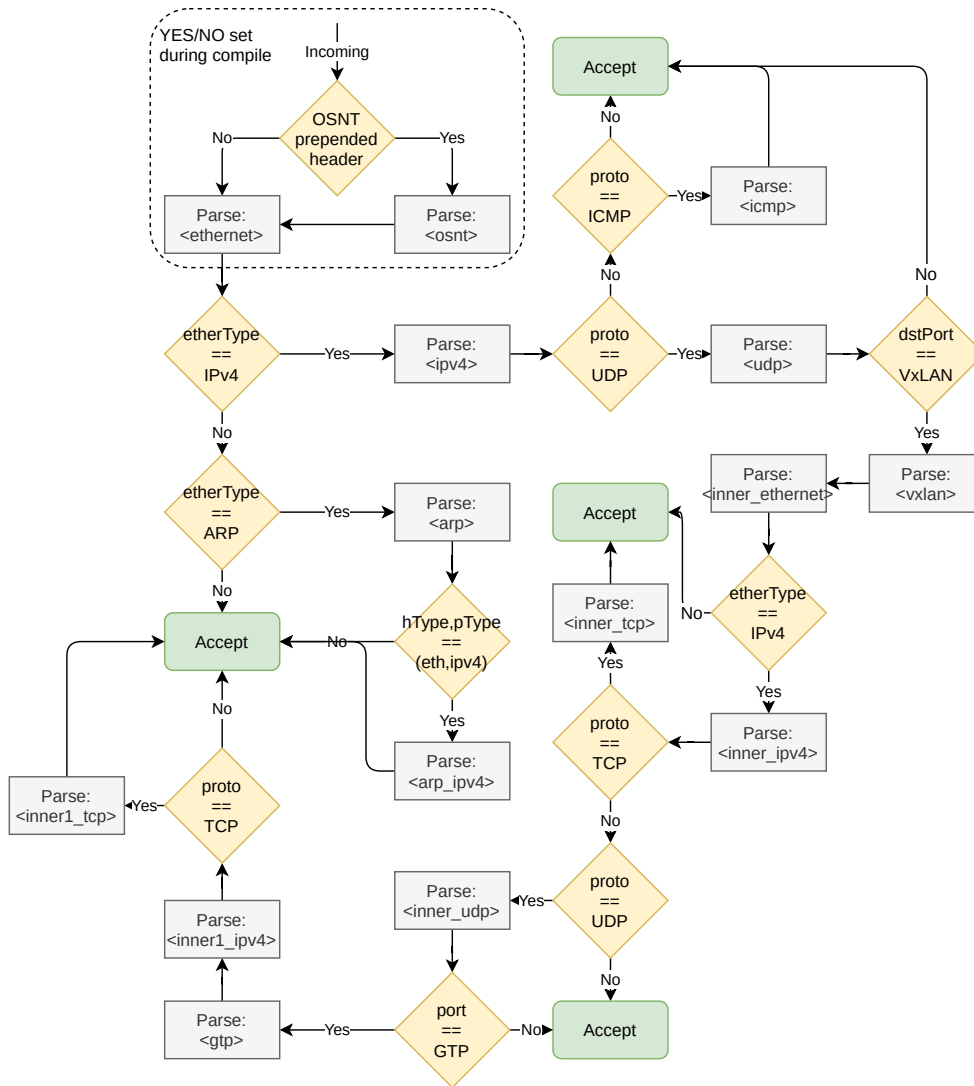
YES/NO set during compile

Incoming

OSNT prepended header

No

Yes

Parse: <ethernet>

Parse: <osnt>

etherType == IPv4

Yes

Parse: <ipv4>

proto == UDP

Yes

Parse: <udp>

dstPort == VxLAN

No

No

proto == ICMP

Yes

Parse: <icmp>

No

Accept

Yes

Parse: <vxlan>

Parse: <inner_ethernet>

etherType == IPv4

No

Yes

Parse: <inner_ipv4>

Accept

Parse: <inner_tcp>

Yes

proto == TCP

No

proto == UDP

Yes

Parse: <inner_udp>

No

Accept

No

port == GTP

Yes

Parse: <gtp>

Parse: <inner1_ipv4>

proto == TCP

Yes

Parse: <inner1_tcp>

No

Accept

No

etherType == ARP

Yes

Parse: <arp>

hType,pType == (eth,ipv4)

No

Yes

Parse: <arp_ipv4>

No